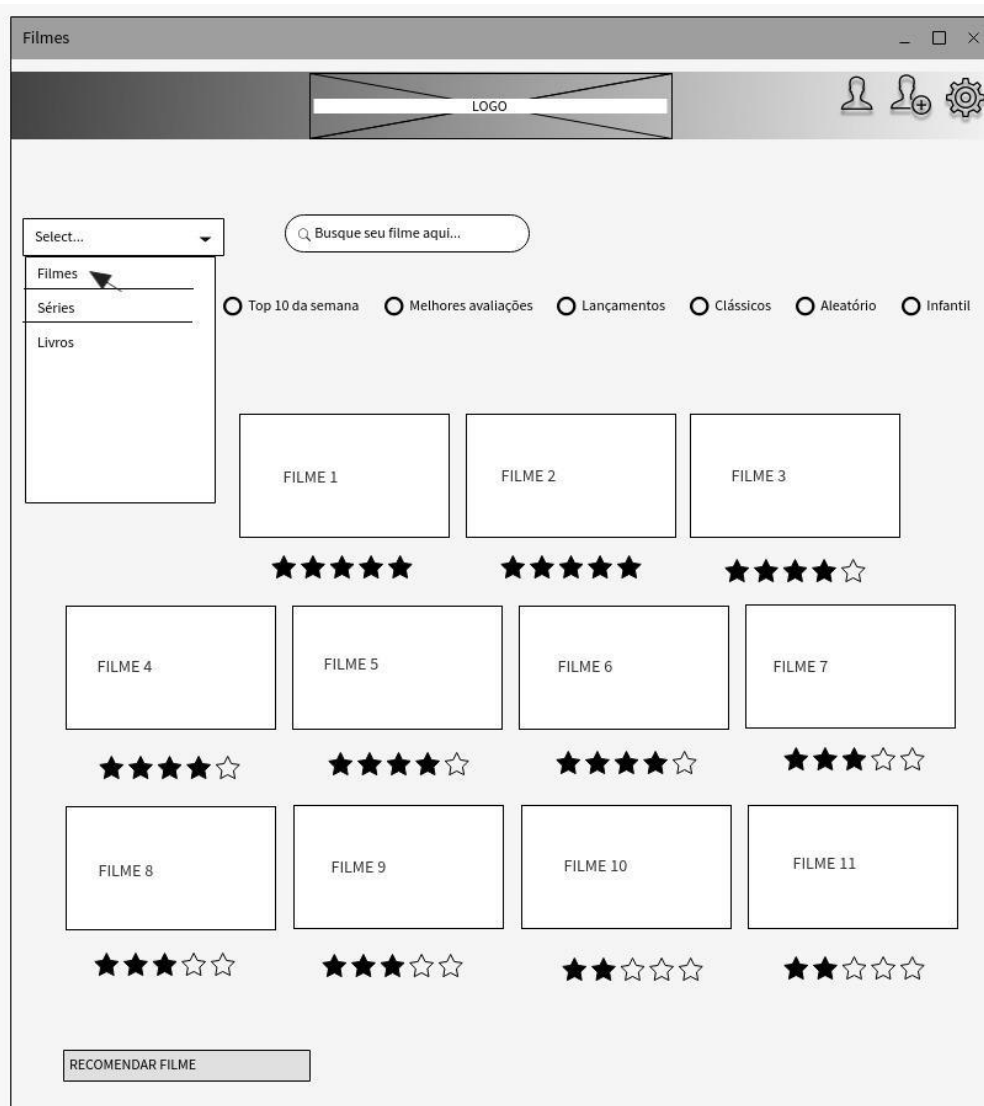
Filmes

LOGO

Select...

Busque seu filme aqui...

Filmes

Séries

Livros

Top 10 da semana  Melhores avaliações  Lançamentos  Clássicos  Aleatório  Infantil

FILME 1

FILME 2

FILME 3

FILME 4

FILME 5

FILME 6

FILME 7

FILME 8

FILME 9

FILME 10

FILME 11

RECOMENDAR FILME